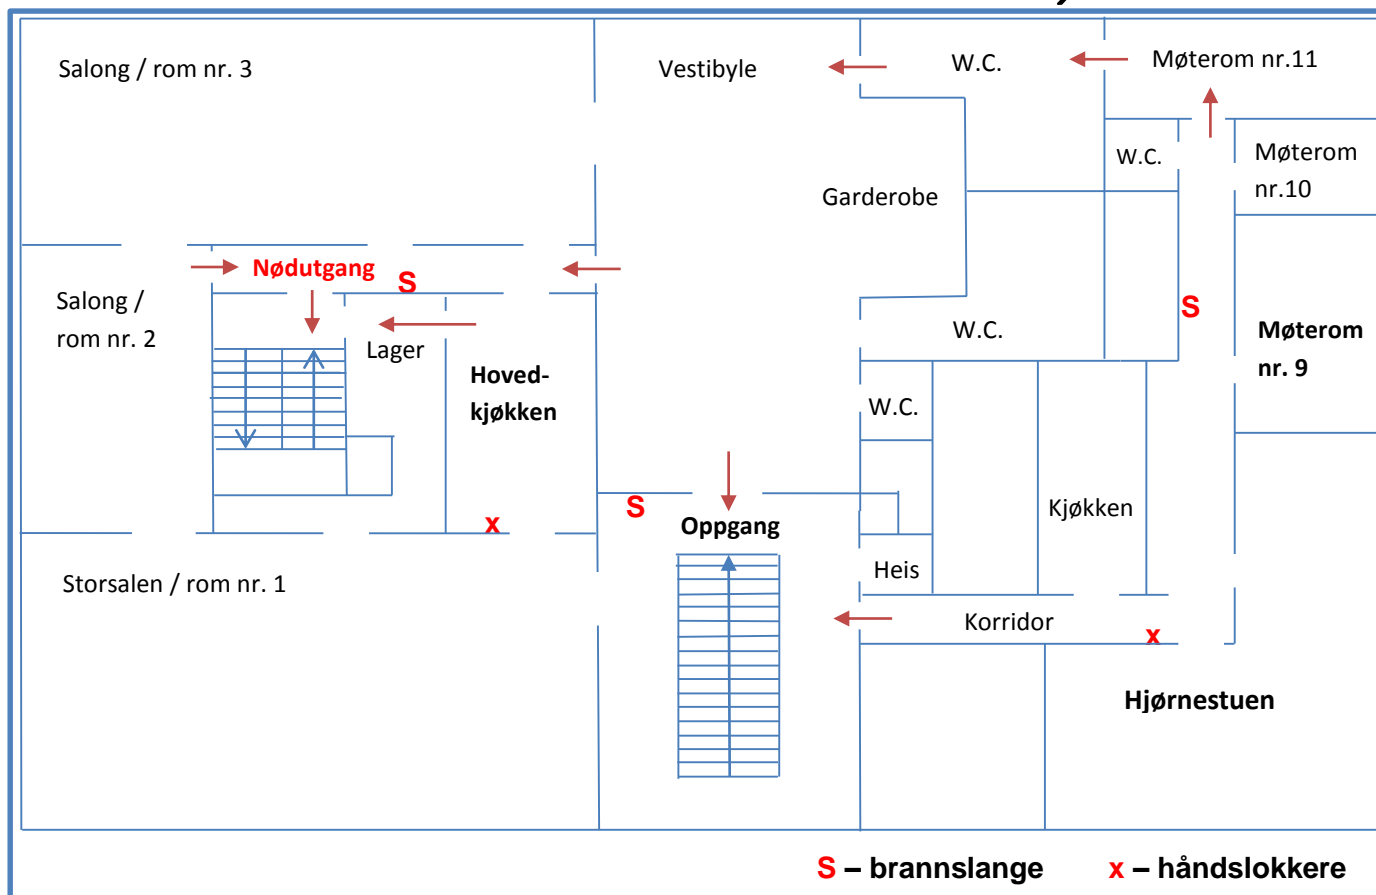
Salong / rom nr. 3

Vestibyle

W.C.

Møterom nr.11

W.C.

Møterom nr.10

Garderobe

Nødutgang

S

Salong / rom nr. 2

Lager

Hovedkjøkken

W.C.

S

Møterom nr. 9

W.C.

S

Oppgang

x

Kjøkken

Storsalen / rom nr. 1

Heis

Korridor

x

Hjørnestuen

S – brannslange x – håndslokkere